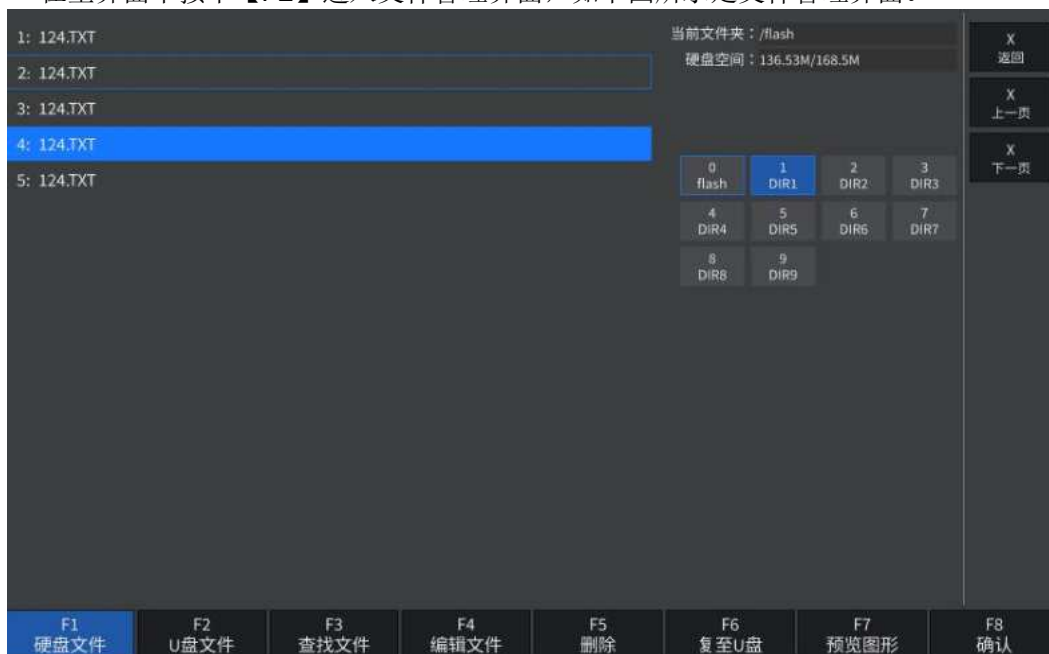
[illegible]

1: 124.TXT

2: 124.TXT

3: 124.TXT

4: 124.TXT

5: 124.TXT

当前文件夹：/flash

硬盘空间：136.53M/168.5M

0 flash

1 DIR1

2 DIR2

3 DIR3

4 DIR4

5 DIR5

6 DIR6

7 DIR7

8 DIR8

9 DIR9

X 返回

X 上一页

X 下一页

F1 硬盘文件

F2 U盘文件

F3 查找文件

F4 编辑文件

F5 删除

F6 复至U盘

F7 预览图形

F8 确认